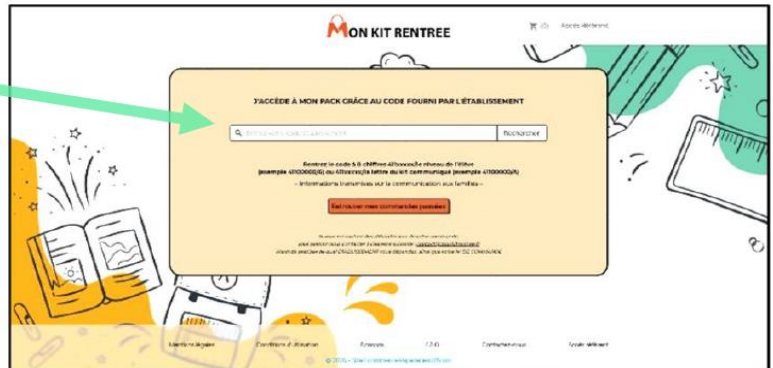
MON KIT RENTREE

(0) Accès Abonné

J'ACCÈDE À MON PACK GRÂCE AU CODE FOURNI PAR L'ÉTABLISSEMENT

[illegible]

Rechercher

Rentrez le code à 6 chiffres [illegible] de l'élève (exemple 4100000/6) ou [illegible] lettre du kit communiqué (exemple 4100000/A)

– Informations transmises sur la communication aux familles –

Retrouver mes commandes passées

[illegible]

Mentions légales

Conditions d'utilisation

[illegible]

F.A.Q

Contactez-nous

Accès Abonné

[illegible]